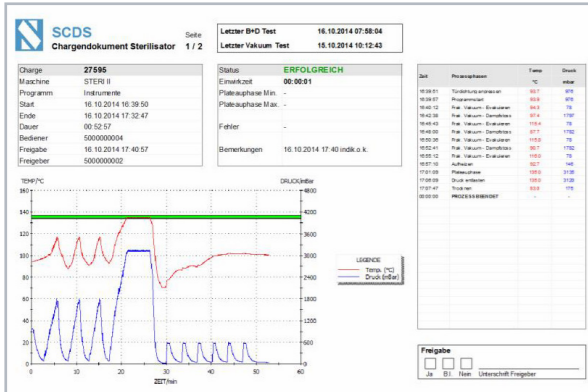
SCDS
Chargendokument Sterilisator

Seite 1 / 2

| Letzter B+D Test | 16.10.2014 07:58:04 |
|---|---|
| Letzter Vakuum Test | 15.10.2014 10:12:43 |

| Charge | 27595 |
|---|---|
| Maschine | STERI II |
| Programm | Instrumente |
| Start | 16.10.2014 16:39:50 |
| Ende | 16.10.2014 17:32:47 |
| Dauer | 00:52:57 |
| Bediener | 5000000004 |
| Freigabe | 16.10.2014 17:40:57 |
| Freigeber | 5000000002 |

| Status | ERFOLGREICH |
|---|---|
| Einwirkzeit | 00:00:01 |
| Plateauphase Min. | - |
| Plateauphase Max. | - |
| Fehler | - |
| Bemerkungen | 16.10.2014 17:40 indik.o.k. |

TEMP/°C
DRUCK/mBar
160 140 120 100 80 60 40 20 0
4800 4200 3600 3000 2400 1800 1200 600 0
0 10 20 30 40 50 60
ZEIT/min

LEGENDE
Temp. (°C)
Druck (mBar)

| Zeit | Prozessphasen | Temp. °C | Druck mbar |
|---|---|---|---|
| 16:39:51 | Türdichtung anpressen | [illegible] | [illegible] |
| 16:39:57 | Programmstart | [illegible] | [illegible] |
| 16:40:12 | Frakt. Vakuum - Evakuieren | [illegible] | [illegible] |
| 16:42:38 | Frakt. Vakuum - Dampfstoss | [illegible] | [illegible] |
| 16:46:43 | Frakt. Vakuum - Evakuieren | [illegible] | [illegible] |
| 16:48:00 | Frakt. Vakuum - Dampfstoss | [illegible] | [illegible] |
| 16:50:36 | Frakt. Vakuum - Evakuieren | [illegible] | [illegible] |
| 16:52:41 | Frakt. Vakuum - Dampfstoss | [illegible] | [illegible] |
| 16:55:12 | Frakt. Vakuum - Evakuieren | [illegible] | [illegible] |
| 16:57:18 | Aufheizen | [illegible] | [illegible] |
| 17:01:09 | Plateauphase | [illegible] | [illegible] |
| 17:06:09 | Druck entlasten | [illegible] | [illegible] |
| 17:07:47 | Trocknen | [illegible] | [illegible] |
| 00:00:00 | PROZESSENDE | - | - |

Freigabe
Ja B.I. Nein Unterschrift Freigeber